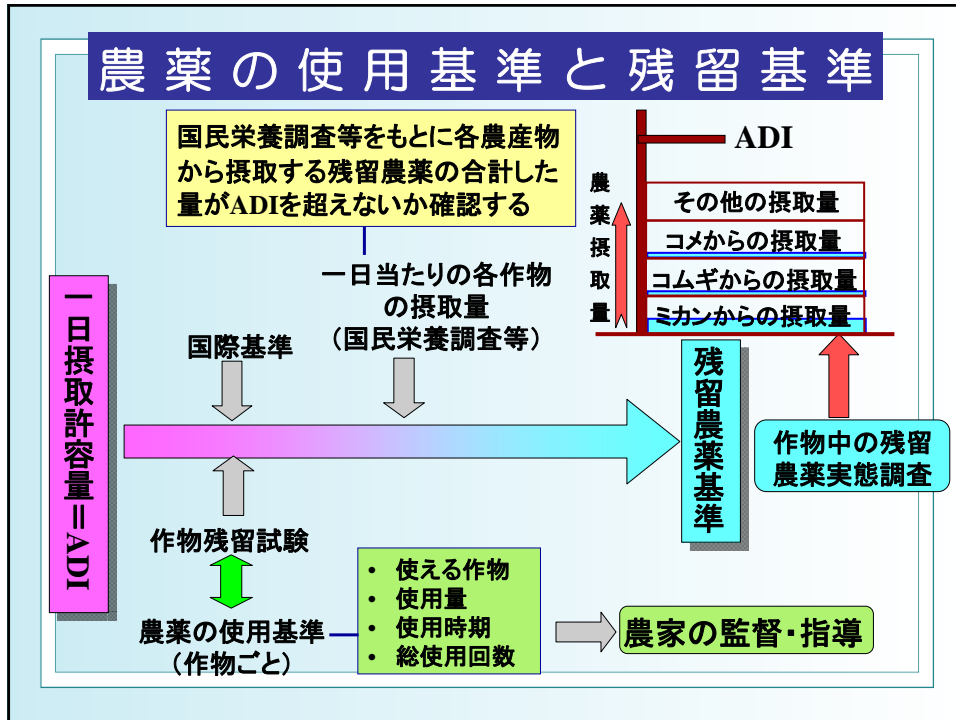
農薬の使用基準と残留基準

国民栄養調査等をもとに各農産物から摂取する残留農薬の合計した量がADIを超えないか確認する

ADI

農薬摂取量

その他の摂取量
コメからの摂取量
コムギからの摂取量
ミカンからの摂取量

一日摂取許容量＝ADI

一日当たりの各作物の摂取量
（国民栄養調査等）

国際基準

残留農薬基準

作物中の残留農薬実態調査

作物残留試験

農薬の使用基準
（作物ごと）

• 使える作物
• 使用量
• 使用時期
• 総使用回数

農家の監督・指導